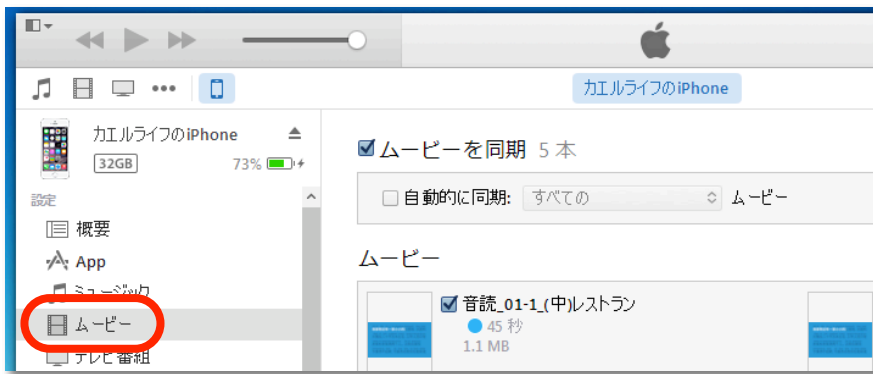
カエルライフのiPhone

カエルライフのiPhone
32GB
73%

設定
概要
App
ミュージック
ムービー
テレビ番組

ムービーを同期 5 本
自動的に同期: すべての ムービー

ムービー
音読_01-1_(中)レストラン
45 秒
1.1 MB